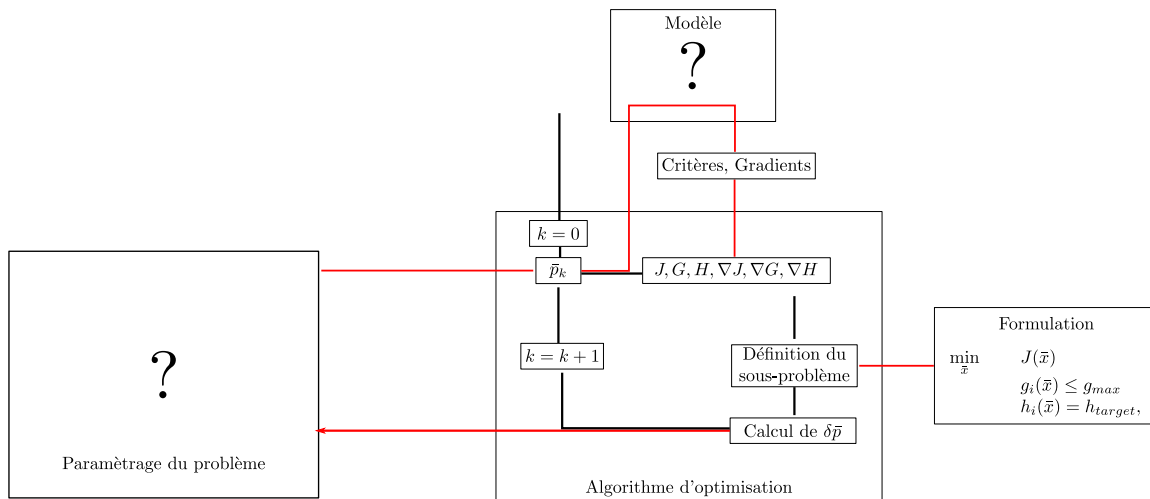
Modèle

?

Critères, Gradients

$k=0$

$\bar{p}_k$

$J, G, H, \nabla J, \nabla G, \nabla H$

?

$k=k+1$

Définition du sous-problème

Formulation

$\min_{\bar{x}}$ $J(\bar{x})$

$g_i(\bar{x}) \leq g_{max}$

$h_i(\bar{x}) = h_{target}$,

Calcul de $\delta\bar{p}$

Paramètrage du problème

Algorithme d'optimisation